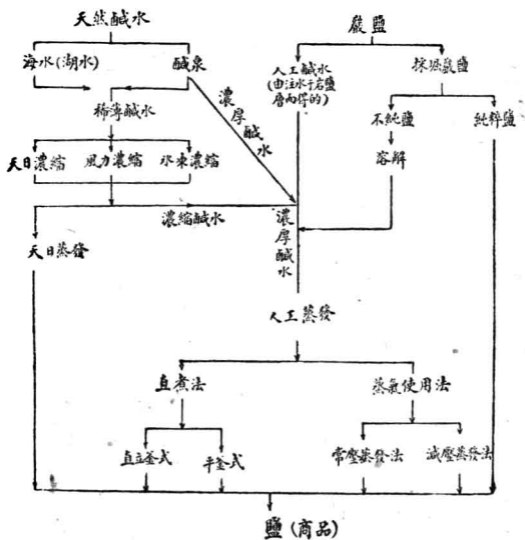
天然鹹水
海水(湖水)
鹹泉
稀薄鹹水
天日濃縮
風力濃縮
冰凍濃縮
濃厚鹹水
濃縮鹹水
天日蒸發
巖鹽
人工鹹水
(由注水于岩鹽層而得的)
採掘巖鹽
不純鹽
溶解
純粹鹽
濃厚鹹水
人工蒸發
直煮法
蒸氣使用法
直立釜式
平釜式
常壓蒸發法
減壓蒸發法
鹽(商品)